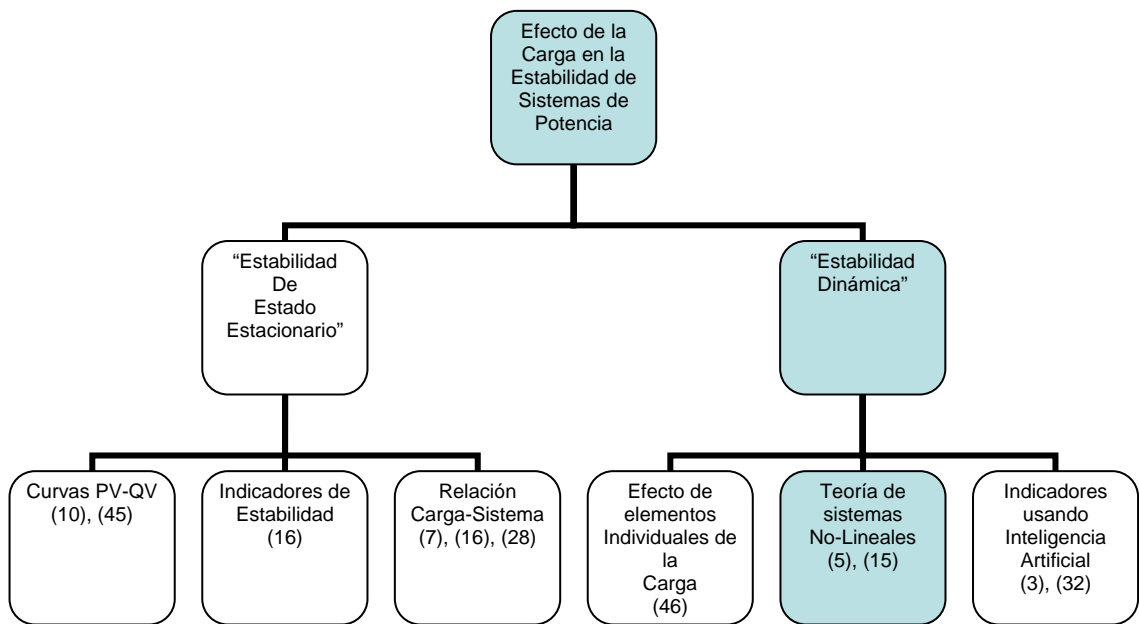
Efecto de la Carga en la Estabilidad de Sistemas de Potencia

“Estabilidad De Estado Estacionario”

“Estabilidad Dinámica”

Curvas PV-QV (10), (45)

Indicadores de Estabilidad (16)

Relación Carga-Sistema (7), (16), (28)

Efecto de elementos Individuales de la Carga (46)

Teoría de sistemas No-Lineales (5), (15)

Indicadores usando Inteligencia Artificial (3), (32)